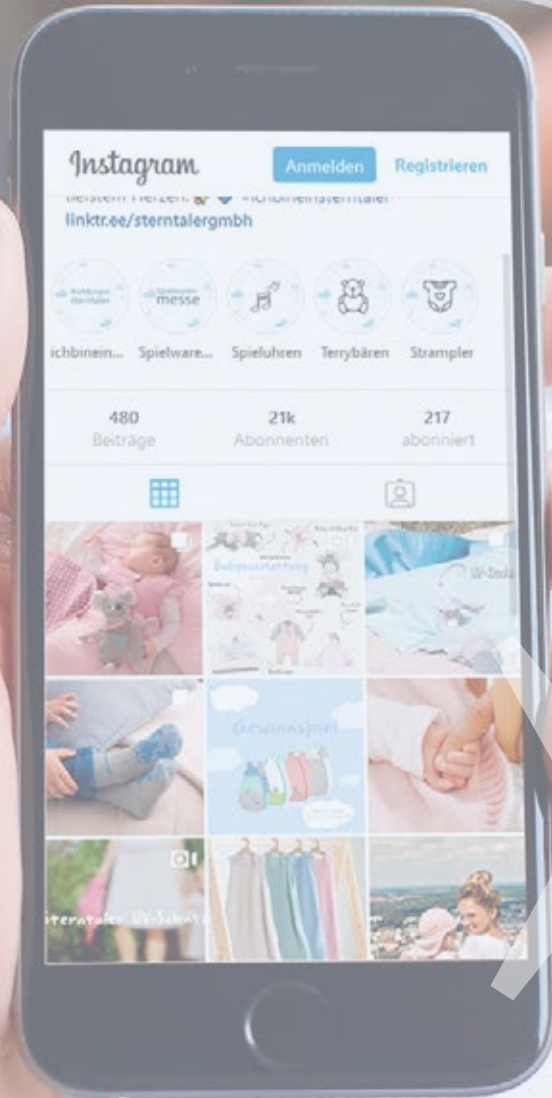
Instagram
Anmelden
Registrieren

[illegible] #ichbinleinsterntaler
linktr.ee/sterntalergmbh

ichbinein... Spielware... Spieluhren Terrybären Strampler

480
Beiträge

21k
Abonnenten

217
abonniert

Babyausstattung

Gewinnspiel

Sterntaler UV-Schutz